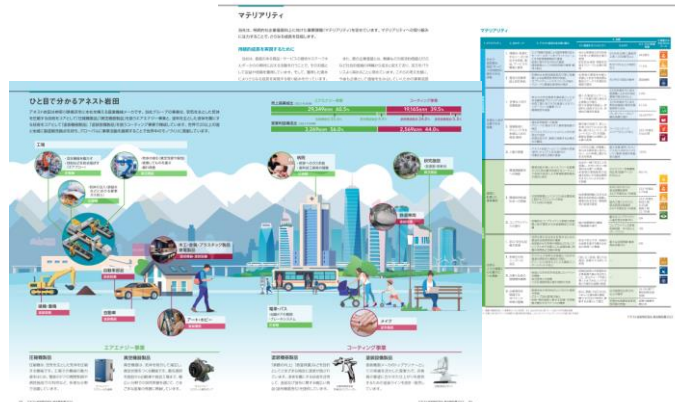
マテリアリティ

ひと目で分かるアネスト岩田

エアエナジー事業

コーティング事業

工場

自動車

病院

研究施設

鉄道車両

工業製品

電車・バス

アート・ホビー

塗装機製品

塗装設備製品

圧縮機製品

真空機器製品

マテリアリティ

エアエナジー事業

コーティング事業

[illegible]